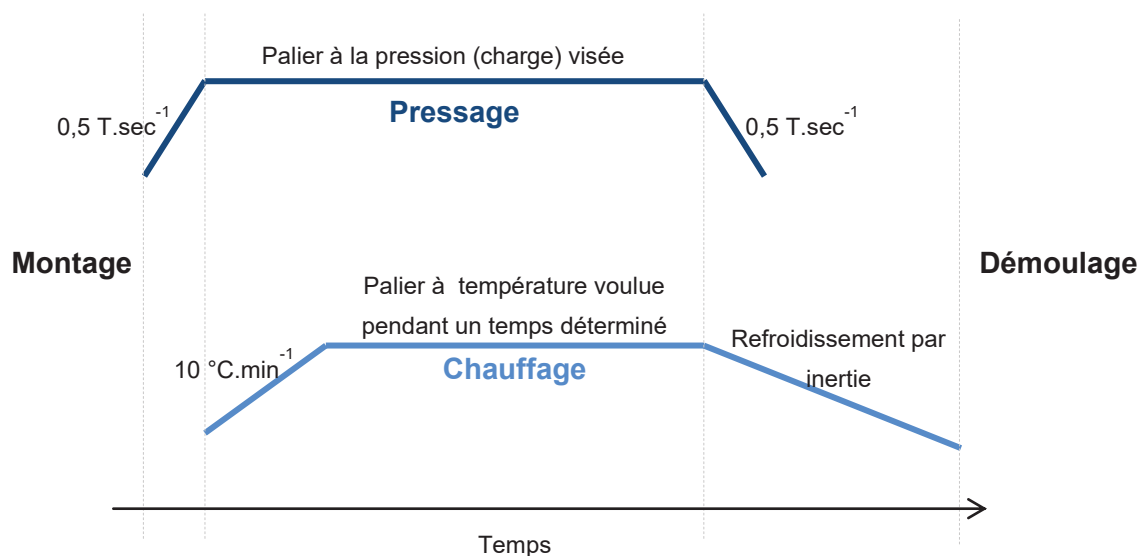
Palier à la pression (charge) visée

0,5 T.sec$^{-1}$

Pressage

0,5 T.sec$^{-1}$

Montage

Démoulage

Palier à température voulue pendant un temps déterminé

10 °C.min$^{-1}$

Chauffage

Refroidissement par inertie

Temps